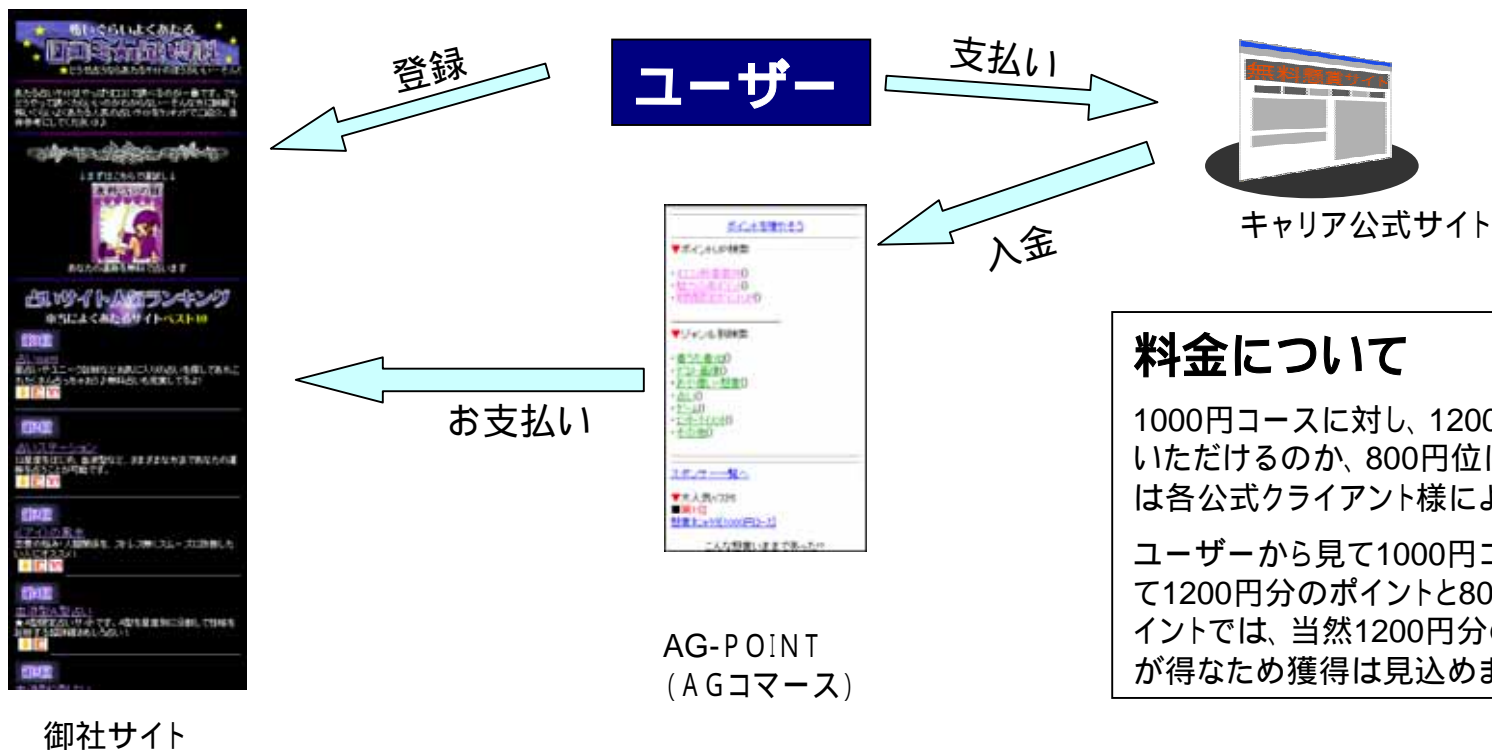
ユーザー

登録

支払い

キャリア公式サイト

入金

お支払い

AG-POINT
(AGコマース)

御社サイト

料金について

1000円コースに対し、1200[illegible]
いただけるのか、800円位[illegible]
は各公式クライアント様によ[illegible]

ユーザーから見て1000円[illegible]
て1200円分のポイントと80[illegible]
イントでは、当然1200円分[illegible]
が得なため獲得は見込めま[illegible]